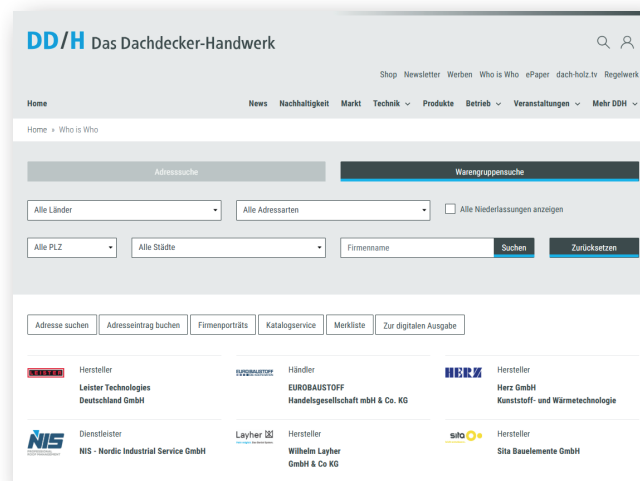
DD/H Das Dachdecker-Handwerk

Shop Newsletter Werben Who is Who ePaper dach-holz.tv Regelwerk

Home News Nachhaltigkeit Markt Technik Produkte Betrieb Veranstaltungen Mehr DDH

Home » Who is Who

Adresssuche
Warengruppensuche

Alle Länder
Alle Adressarten
Alle Niederlassungen anzeigen

Alle PLZ
Alle Städte
Firmenname
Suchen
Zurücksetzen

Adresse suchen
Adresseintrag buchen
Firmenporträts
Katalogservice
Merkliste
Zur digitalen Ausgabe

LEISTER
Hersteller
Leister Technologies Deutschland GmbH

EUROBAUSTOFF
Händler
EUROBAUSTOFF Handelsgesellschaft mbH & Co. KG

HERZ
Hersteller
Herz GmbH Kunststoff- und Wärmetechnologie

NIS
Dienstleister
NIS - Nordic Industrial Service GmbH

Layher
Hersteller
Wilhelm Layher GmbH & Co KG

sita
Hersteller
Sita Bauelemente GmbH